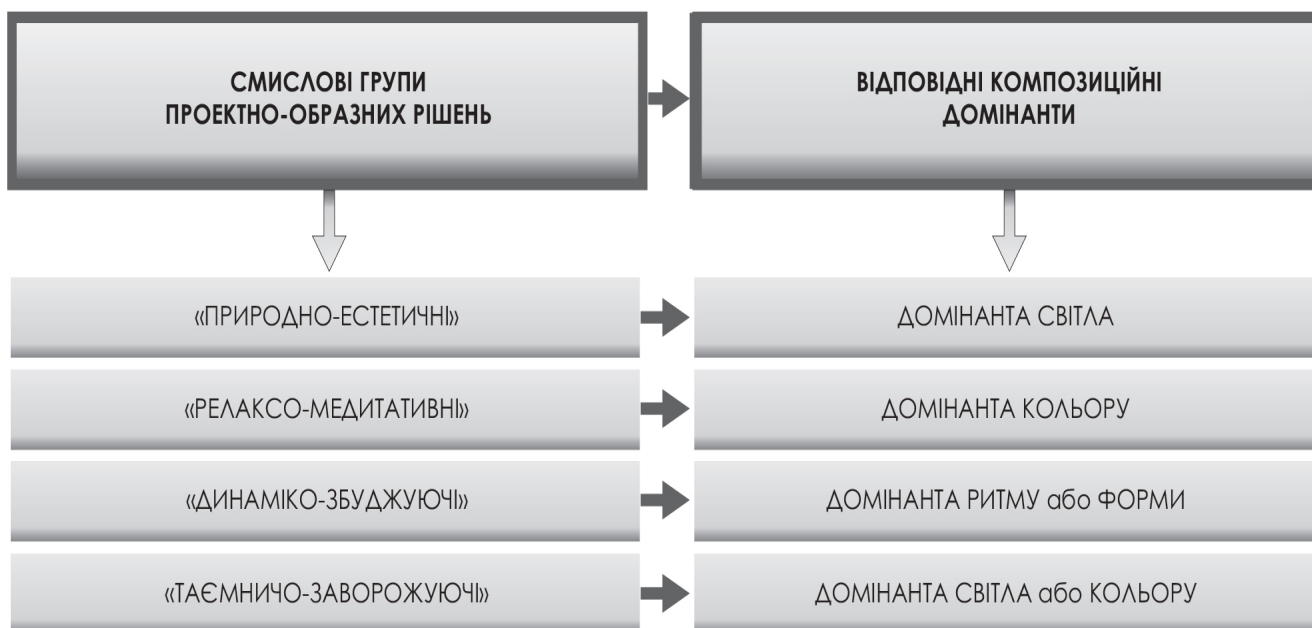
СМИСЛОВІ ГРУПИ ПРОЕКТНО-ОБРАЗНИХ РІШЕНЬ

ВІДПОВІДНІ КОМПОЗИЦІЙНІ ДОМІНАНТИ

«ПРИРОДНО-ЕСТЕТИЧНІ»

ДОМІНАНТА СВІТЛА

«РЕЛАКСО-МЕДИТАТИВНІ»

ДОМІНАНТА КОЛЬОРУ

«ДИНАМІКО-ЗБУДЖУЮЧІ»

ДОМІНАНТА РИТМУ або ФОРМИ

«ТАЄМНИЧО-ЗАВОРОЖУЮЧІ»

ДОМІНАНТА СВІТЛА або КОЛЬОРУ